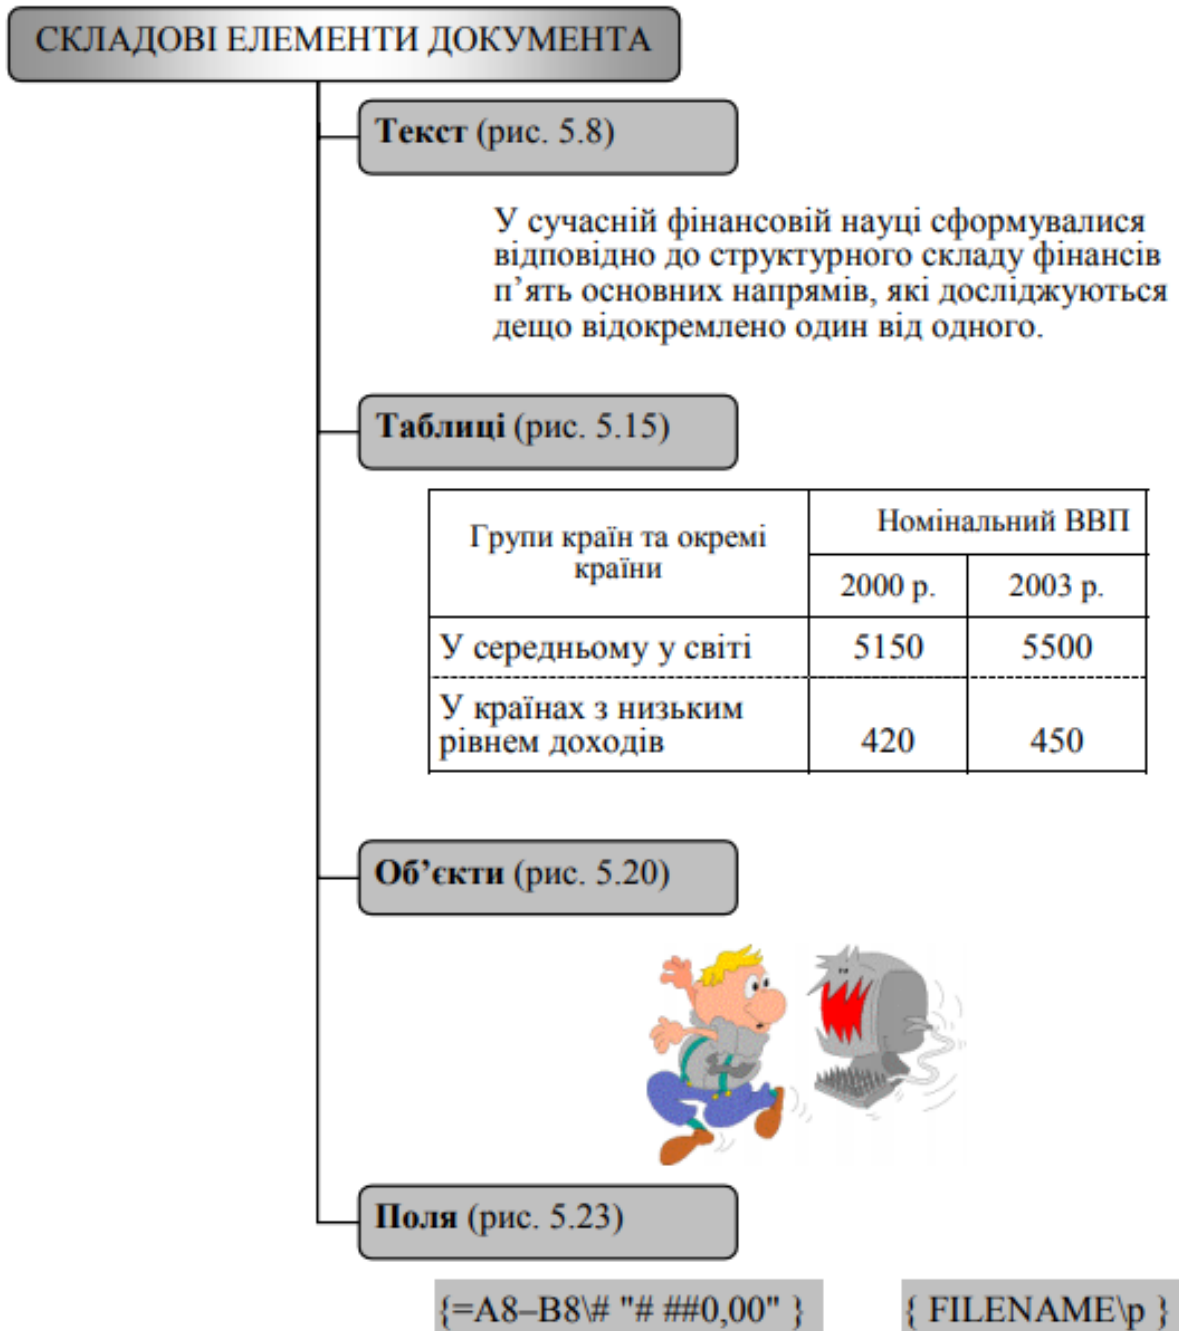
СКЛАДОВІ ЕЛЕМЕНТИ ДОКУМЕНТА

Текст (рис. 5.8)

У сучасній фінансовій науці сформувалися відповідно до структурного складу фінансів п’ять основних напрямів, які досліджуються дещо відокремлено один від одного.

Таблиці (рис. 5.15)

| Групи країн та окремі країни | Номінальний ВВП | |
|---|---|---|
| | 2000 р. | 2003 р. |
| У середньому у світі | 5150 | 5500 |
| У країнах з низьким рівнем доходів | 420 | 450 |

Об’єкти (рис. 5.20)

Поля (рис. 5.23)

{=A8–B8\# "# ##0,00" }

{ FILENAME\p }